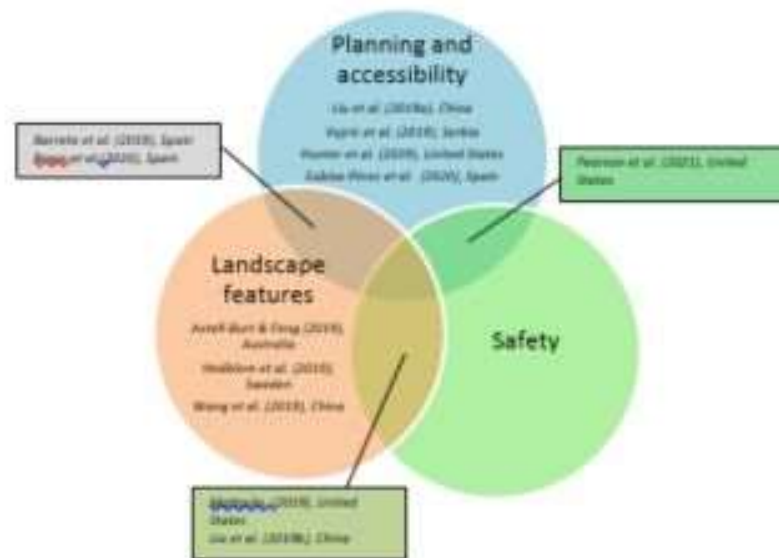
Planning and accessibility

Liu et al. (2019a), China
Vujcic et al. (2019), Serbia
Hunter et al. (2019), United States
Zabiba Pérez et al. (2020), Spain

Barreto et al. (2019), Spain
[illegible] et al. (2020), Spain

Pearson et al. (2021), United States

Landscape features

Astell-Burt & Feng (2019), Australia
Hedblom et al. (2019), Sweden
Wang et al. (2019), China

Safety

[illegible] (2019), United States
Liu et al. (2019b), China